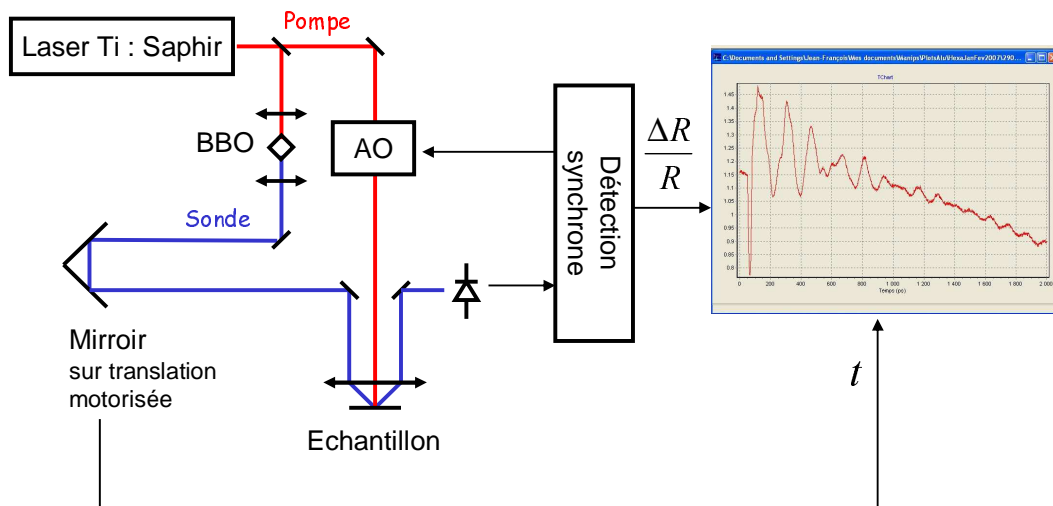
Laser Ti : Saphir

Pompe

BBO

AO

Sonde

Détection synchrone

$\frac{\Delta R}{R}$

C:\Documents and Settings\Jean-François\Mes documents\Manips\PlotsAlu\HexaJanFev2007\290...

TChart

1.45
1.4
1.35
1.3
1.25
1.2
1.15
1.1
1.05
1
0.95
0.9
0.85
0.8

0 200 400 600 800 1 000 1 200 1 400 1 600 1 800 2 000

Temps (ps)

Mirroir sur translation motorisée

Echantillon

$t$